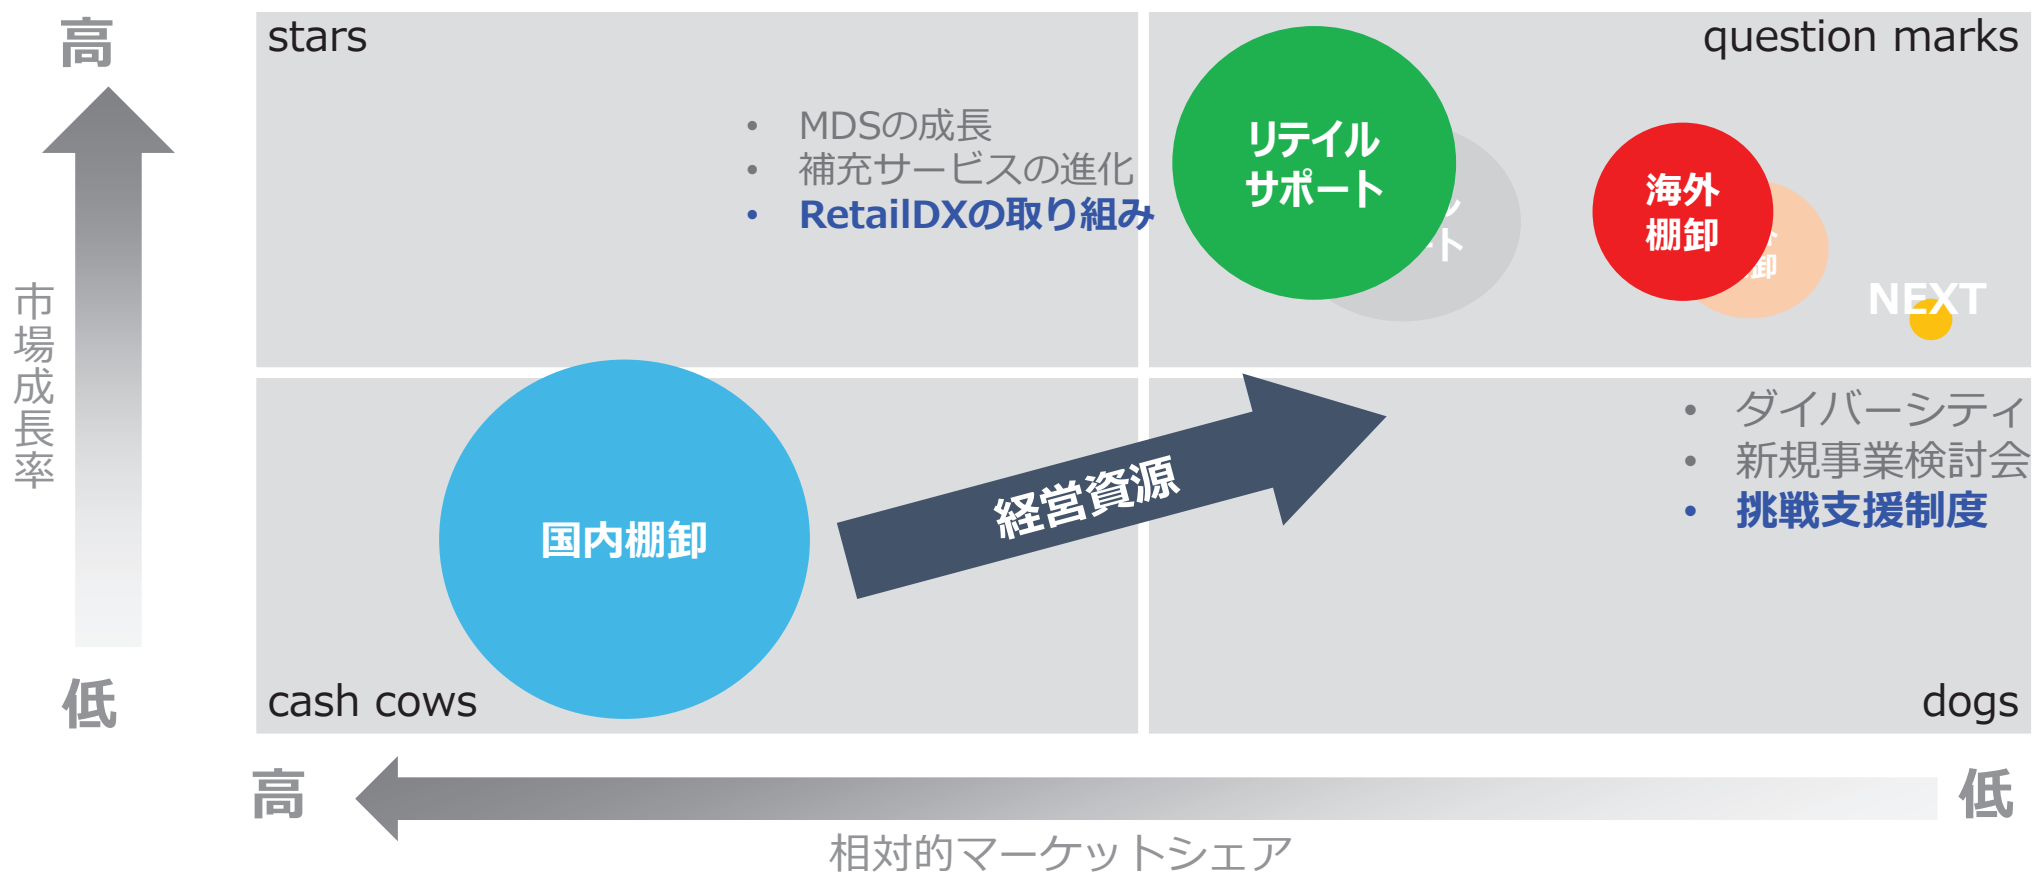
高

市場成長率

低

stars

question marks

- MDSの成長
- 補充サービスの進化
- RetailDXの取り組み

リテイル サポート

海外 棚卸

NEXT

- ダイバーシティ
- 新規事業検討会
- 挑戦支援制度

国内棚卸

経営資源

cash cows

dogs

高

低

相対的マーケットシェア